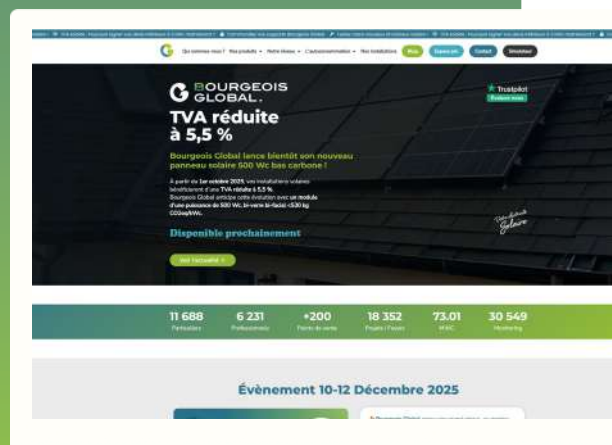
BOURGEOIS GLOBAL.

TVA réduite à 5,5 %

Bourgeois Global lance bientôt son nouveau panneau solaire 500 Wc bas carbone !

À partir du 1er octobre 2025, vos installations solaires bénéficieront d'une TVA réduite à 5,5 %. Bourgeois Global anticipe cette évolution avec un module d'une puissance de 500 Wc, bi-verre bi-facial <530 kg CO2eq/kWc.

Disponible prochainement

Voir l'actualité

Trustpilot

Qui sommes-nous ? Nos produits Notre réseau L'autoconsommation Nos installations Pros Espace pro Contact Simulateur

| 11 688 | 6 231 | +200 | 18 352 | 73.01 | 30 549 |
|---|---|---|---|---|---|
| Particuliers | Professionnels | Points de vente | Projets / Fuses | MWC | Monitoring |

Évènement 10-12 Décembre 2025